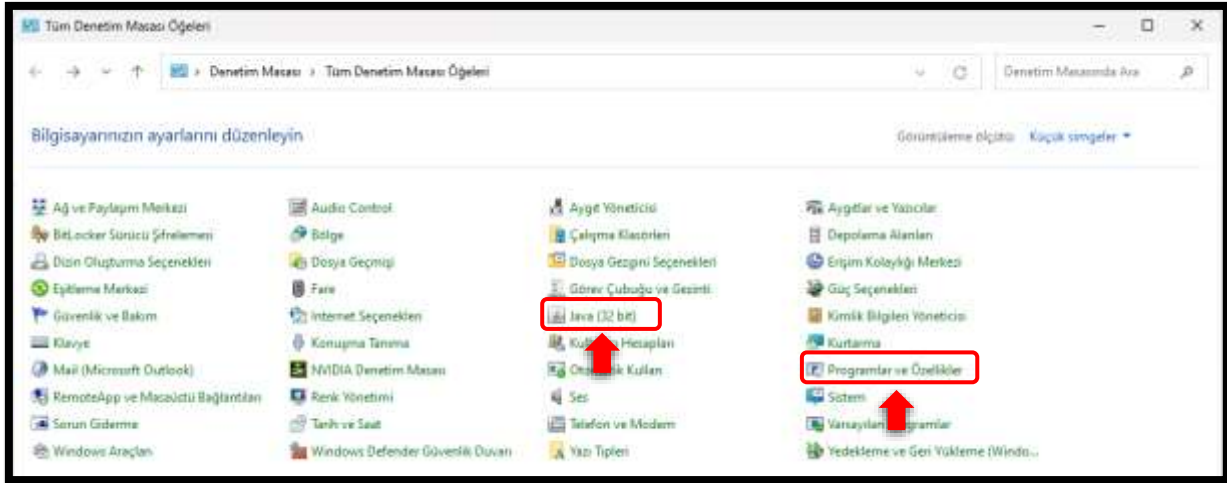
Tüm Denetim Masası Öğeleri

Denetim Masası › Tüm Denetim Masası Öğeleri

Denetim Masasında Ara

Bilgisayarınızın ayarlarını düzenleyin

Görüntüleme ölçütü: Küçük simgeler ▾

Ağ ve Paylaşım Merkezi
BitLocker Sürücü Şifrelemesi
Dizin Oluşturma Seçenekleri
Eşitleme Merkezi
Güvenlik ve Bakım
Klavye
Mail (Microsoft Outlook)
RemoteApp ve Masaüstü Bağlantıları
Sorun Giderme
Windows Araçları

Audio Control
Bölge
Dosya Geçmişi
Fare
Internet Seçenekleri
Konuşma Tanıma
NVIDIA Denetim Masası
Renk Yönetimi
Tarih ve Saat
Windows Defender Güvenlik Duvarı

Aygıt Yöneticisi
Çalışma Klasörleri
Dosya Gezgini Seçenekleri
Görev Çubuğu ve Gezinti
Java (32 bit)
Ku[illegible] Hesapları
Ot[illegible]k Kullan
Ses
Telefon ve Modem
Yazı Tipleri

Aygıtlar ve Yazıcılar
Depolama Alanları
Erişim Kolaylığı Merkezi
Güç Seçenekleri
Kimlik Bilgileri Yöneticisi
Kurtarma
Programlar ve Özellikler
Sistem
Varsayılan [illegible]gramlar
Yedekleme ve Geri Yükleme (Windo...